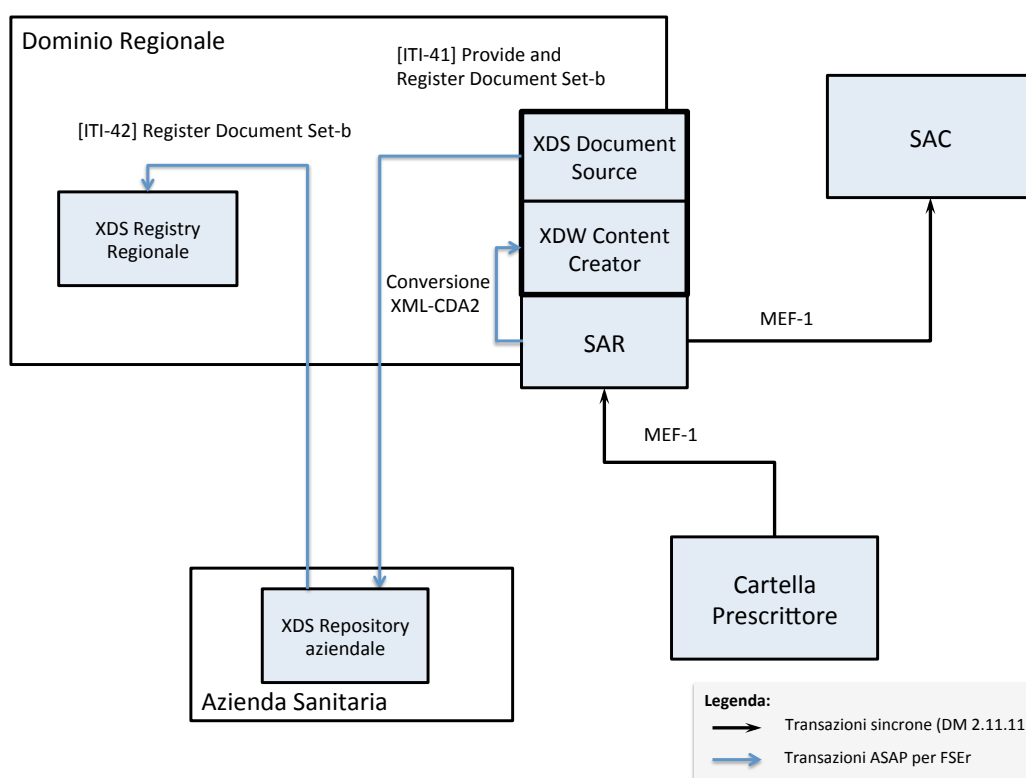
Dominio Regionale

[ITI-41] Provide and Register Document Set-b

[ITI-42] Register Document Set-b

XDS Registry Regionale

XDS Document Source

XDW Content Creator

Conversione XML-CDA2

SAR

SAC

MEF-1

MEF-1

Cartella Prescrittore

XDS Repository aziendale

Azienda Sanitaria

Legenda:

Transazioni sincrone (DM 2.11.11

Transazioni ASAP per FSEr